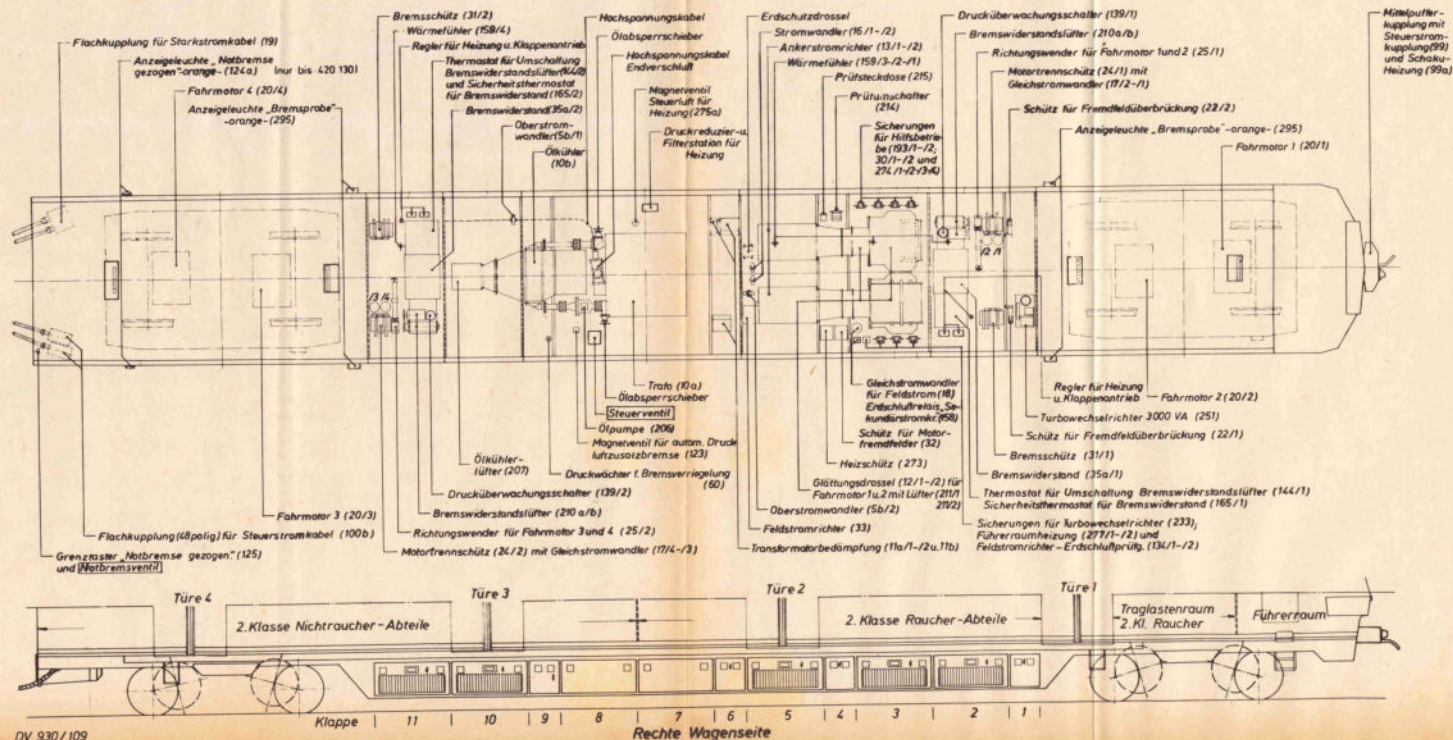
Flachkupplung für Starkstromkabel (19)

Anzeigeleuchte „Notbremse gezogen"-orange-(124a) (nur bis 420 130)

Fahrmotor 4 (20/4)

Anzeigeleuchte „Bremsprobe" -orange-(295)

Bremsschütz (31/2)

Wärmefühler (158/4)

Regler für Heizung u. Klappenantrieb

Thermostat für Umschaltung Bremswiderstandslüfter (144/2) und Sicherheitsthermostat für Bremswiderstand (165/2)

Bremswiderstand (35a/2)

Überstromwandler (5b/1)

Ölkühler (10b)

Hochspannungskabel

Ölabsperrschieber

Hochspannungskabel Endverschluß

Magnetventil Steuerluft für Heizung (275a)

Druckreduzier- u. Filterstation für Heizung

Erdschutzdrossel

Stromwandler (16/1-/2)

Ankerstromrichter (13/1-/2)

Wärmefühler (159/3-/2-/1)

Prüfsteckdose (215)

Prüfumschalter (214)

Sicherungen für Hilfsbetriebe (193/1-/2; 30/1-/2 und 274/1-/2-/3-/4)

Drucküberwachungsschalter (139/1)

Bremswiderstandslüfter (210a/b)

Richtungswender für Fahrmotor 1 und 2 (25/1)

Motortrennschütz (24/1) mit Gleichstromwandler (17/2-/1)

Schütz für Fremdfeldüberbrückung (22/2)

Anzeigeleuchte „Bremsprobe"-orange-(295)

Fahrmotor 1 (20/1)

Mittelpufferkupplung mit Steuerstromkupplung (99) und Schaku-Heizung (99a)

/3 /4

/2 /1

Trafo (10a)

Ölabsperrschieber

Steuerventil

Ölpumpe (206)

Magnetventil für autom. Druckluftzusatzbremse (123)

Ölkühlerlüfter (207)

Druckwächter f. Bremsverriegelung (60)

Drucküberwachungsschalter (139/2)

Bremswiderstandslüfter (210 a/b)

Richtungswender für Fahrmotor 3 und 4 (25/2)

Motortrennschütz (24/2) mit Gleichstromwandler (17/4-/3)

Fahrmotor 3 (20/3)

Flachkupplung (48polig) für Steuerstromkabel (100b)

Grenztaster „Notbremse gezogen" (125) und Notbremsventil

Gleichstromwandler für Feldstrom (18) Erdschlußrelais Sekundärstromkr. (158)

Schütz für Motorfremdfelder (32)

Heizschütz (273)

Glättungsdrossel (12/1-/2) für Fahrmotor 1 u. 2 mit Lüfter (211/1 211/2)

Überstromwandler (5b/2)

Feldstromrichter (33)

Transformatorbedämpfung (11a/1-/2 u. 11b)

Regler für Heizung u. Klappenantrieb

Fahrmotor 2 (20/2)

Turbowechselrichter 3000 VA (251)

Schütz für Fremdfeldüberbrückung (22/1)

Bremsschütz (31/1)

Bremswiderstand (35a/1)

Thermostat für Umschaltung Bremswiderstandslüfter (144/1) Sicherheitsthermostat für Bremswiderstand (165/1)

Sicherungen für Turbowechselrichter (233), Führerraumheizung (277/1-/2) und Feldstromrichter-Erdschlußprüfg. (134/1-/2)

Türe 4

2. Klasse Nichtraucher-Abteile

Türe 3

Türe 2

2. Klasse Raucher-Abteile

Türe 1

Traglastenraum 2. Kl. Raucher

Führerraum

Klappe | 11 | 10 | 9 | 8 | 7 | 6 | 5 | 4 | 3 | 2 | 1 |

DV 930/109

Rechte Wagenseite